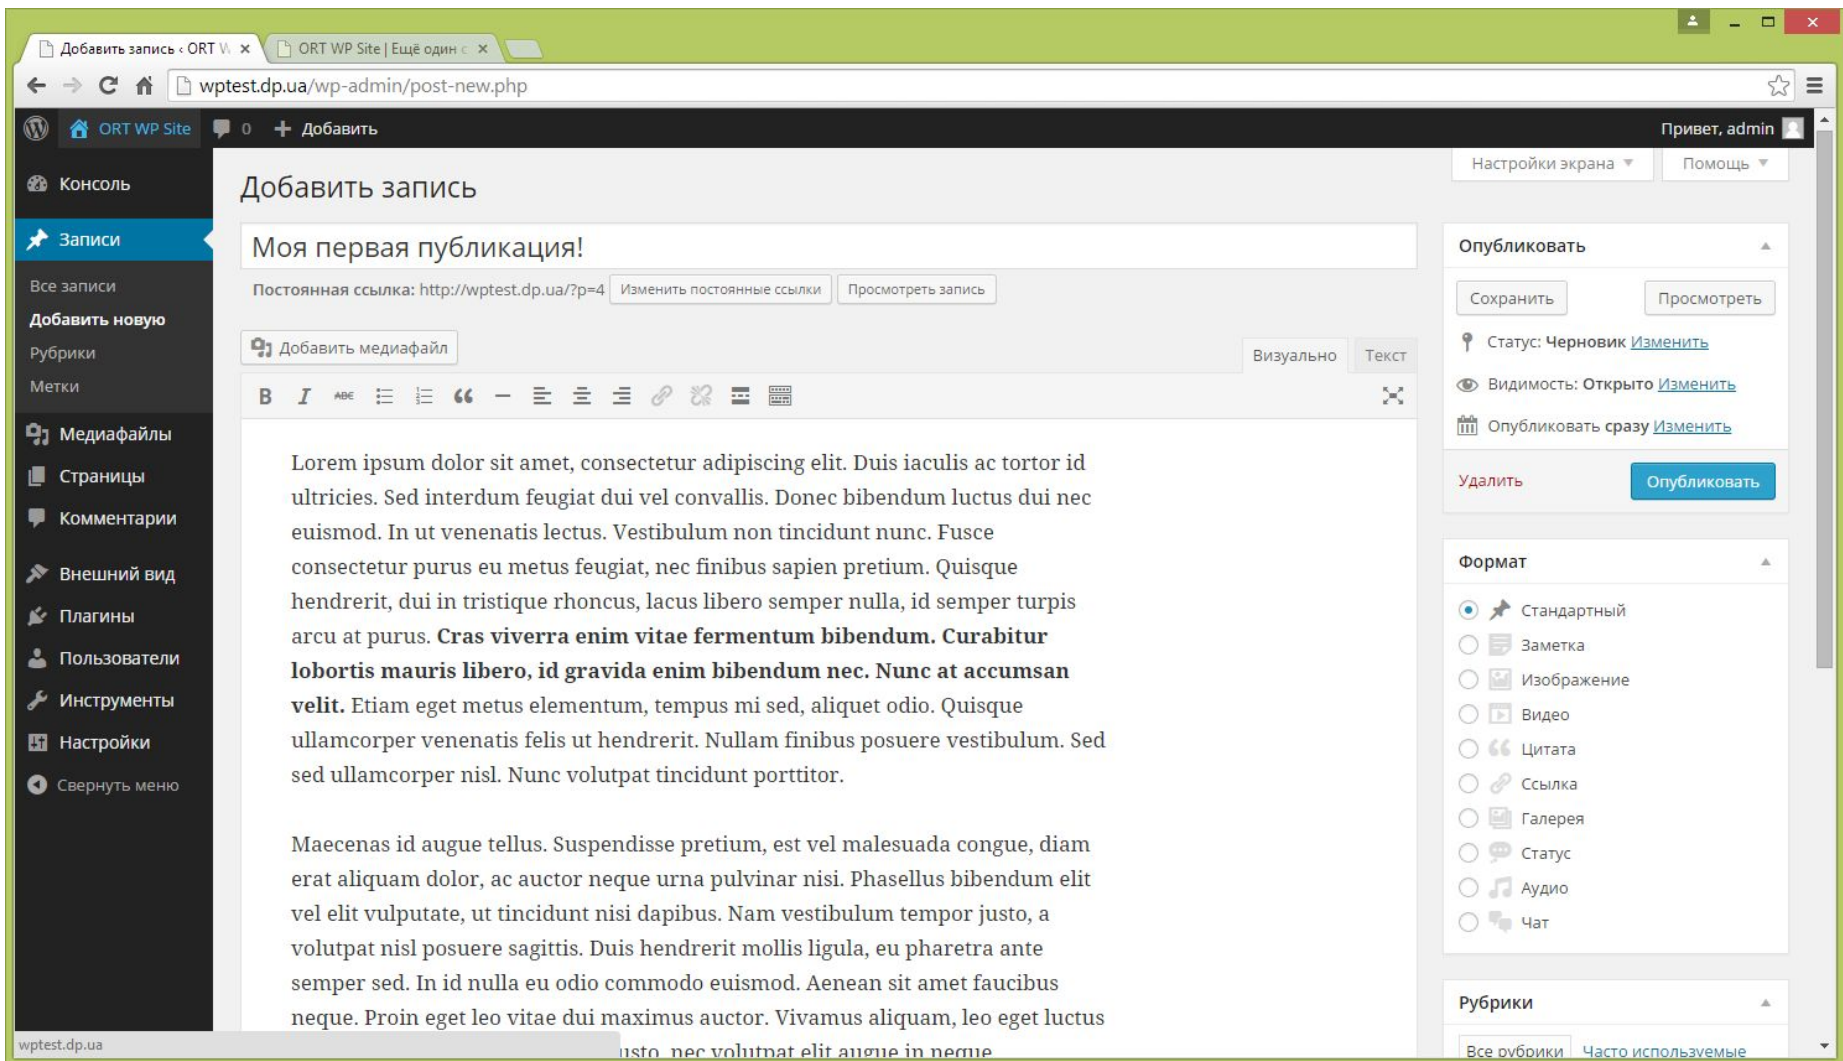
Добавить запись ‹ ORT W ×
ORT WP Site | Ещё один с ×

wptest.dp.ua/wp-admin/post-new.php

ORT WP Site 0 + Добавить
Привет, admin

Консоль
Записи
Все записи
Добавить новую
Рубрики
Метки
Медиафайлы
Страницы
Комментарии
Внешний вид
Плагины
Пользователи
Инструменты
Настройки
Свернуть меню

Настройки экрана ▼ Помощь ▼

Добавить запись

Моя первая публикация!

Постоянная ссылка: http://wptest.dp.ua/?p=4 Изменить постоянные ссылки Просмотреть запись

Добавить медиафайл
Визуально Текст

Lorem ipsum dolor sit amet, consectetur adipiscing elit. Duis iaculis ac tortor id ultricies. Sed interdum feugiat dui vel convallis. Donec bibendum luctus dui nec euismod. In ut venenatis lectus. Vestibulum non tincidunt nunc. Fusce consectetur purus eu metus feugiat, nec finibus sapien pretium. Quisque hendrerit, dui in tristique rhoncus, lacus libero semper nulla, id semper turpis arcu at purus. **Cras viverra enim vitae fermentum bibendum. Curabitur lobortis mauris libero, id gravida enim bibendum nec. Nunc at accumsan velit.** Etiam eget metus elementum, tempus mi sed, aliquet odio. Quisque ullamcorper venenatis felis ut hendrerit. Nullam finibus posuere vestibulum. Sed sed ullamcorper nisl. Nunc volutpat tincidunt porttitor.

Maecenas id augue tellus. Suspendisse pretium, est vel malesuada congue, diam erat aliquam dolor, ac auctor neque urna pulvinar nisi. Phasellus bibendum elit vel elit vulputate, ut tincidunt nisi dapibus. Nam vestibulum tempor justo, a volutpat nisl posuere sagittis. Duis hendrerit mollis ligula, eu pharetra ante semper sed. In id nulla eu odio commodo euismod. Aenean sit amet faucibus neque. Proin eget leo vitae dui maximus auctor. Vivamus aliquam, leo eget luctus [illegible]usto, nec volutpat elit augue in neque

Опубликовать
Сохранить Просмотреть
Статус: Черновик Изменить
Видимость: Открыто Изменить
Опубликовать сразу Изменить
Удалить Опубликовать

Формат
Стандартный
Заметка
Изображение
Видео
Цитата
Ссылка
Галерея
Статус
Аудио
Чат

Рубрики
Все рубрики Часто используемые

wptest.dp.ua